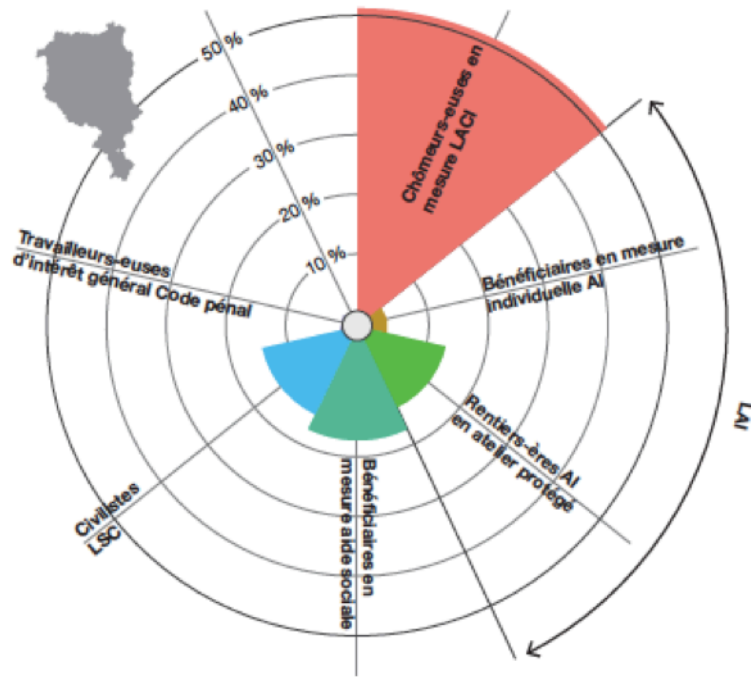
50 %
40 %
30 %
20 %
10 %

Chômeurs-euses en mesure LACI

Bénéficiaires en mesure individuelle AI

Rentiers-ères AI en atelier protégé

Bénéficiaires en mesure aide sociale

Civilistes LSC

Travailleurs-euses d'intérêt général Code pénal

LAI